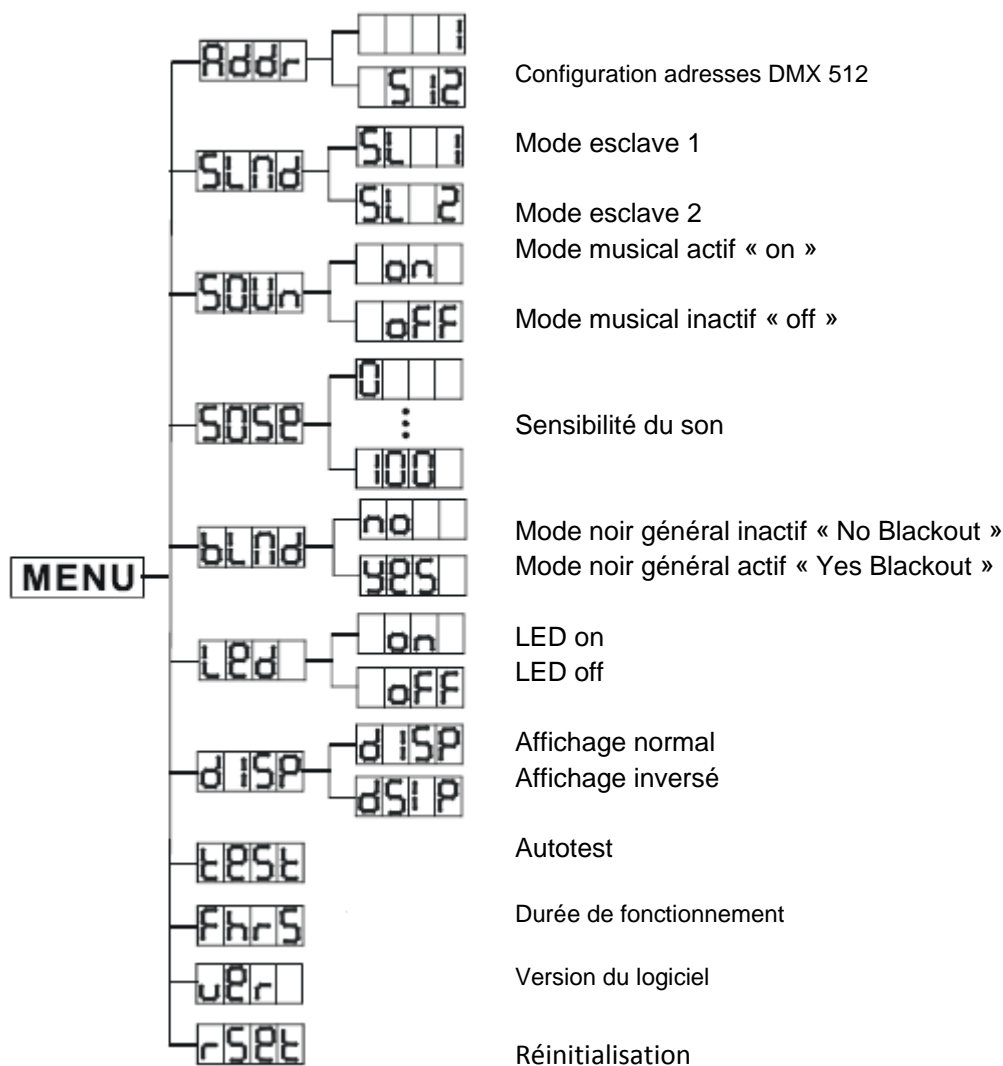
MENU

Addr
1
512
Configuration adresses DMX 512

SLNd
SL 1
Mode esclave 1
SL 2
Mode esclave 2

SOUn
on
Mode musical actif « on »
oFF
Mode musical inactif « off »

SOSE
0
⋮
Sensibilité du son
100

bLNd
no
Mode noir général inactif « No Blackout »
YES
Mode noir général actif « Yes Blackout »

LEd
on
LED on
oFF
LED off

dISP
dISP
Affichage normal
dSIP
Affichage inversé

tESt
Autotest

FhrS
Durée de fonctionnement

uEr
Version du logiciel

rSEt
Réinitialisation